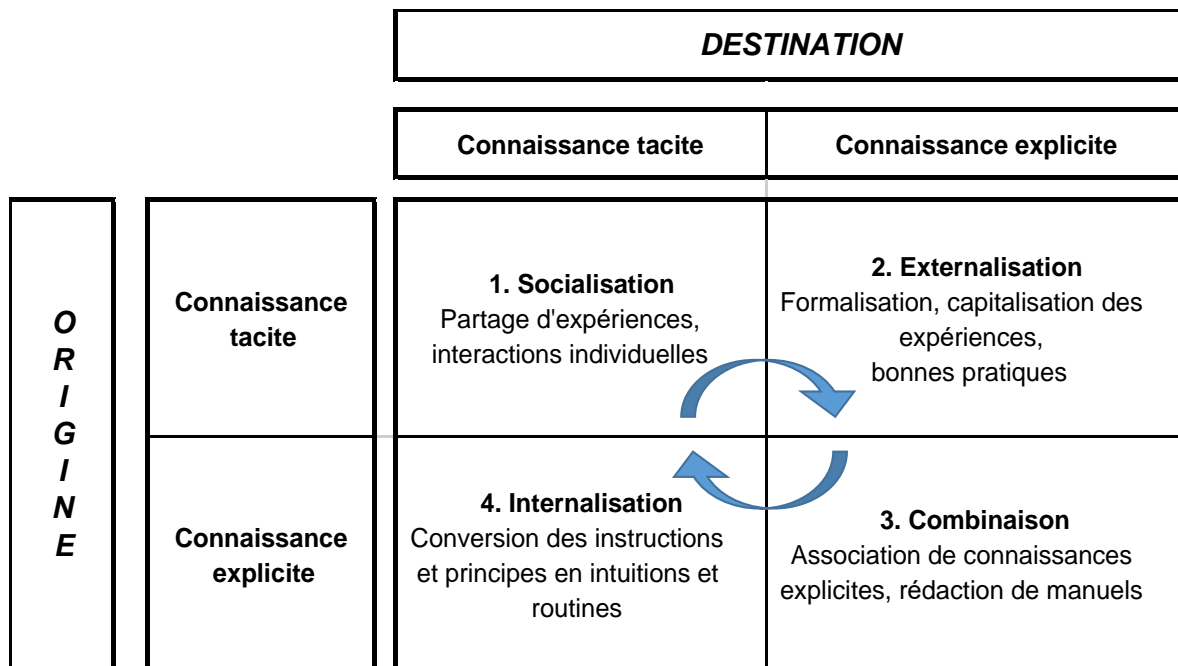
DESTINATION

| | | Connaissance tacite | Connaissance explicite |
|---|---|---|---|
| ORIGINE | Connaissance tacite | **1. Socialisation** Partage d'expériences, interactions individuelles | **2. Externalisation** Formalisation, capitalisation des expériences, bonnes pratiques |
| | Connaissance explicite | **4. Internalisation** Conversion des instructions et principes en intuitions et routines | **3. Combinaison** Association de connaissances explicites, rédaction de manuels |